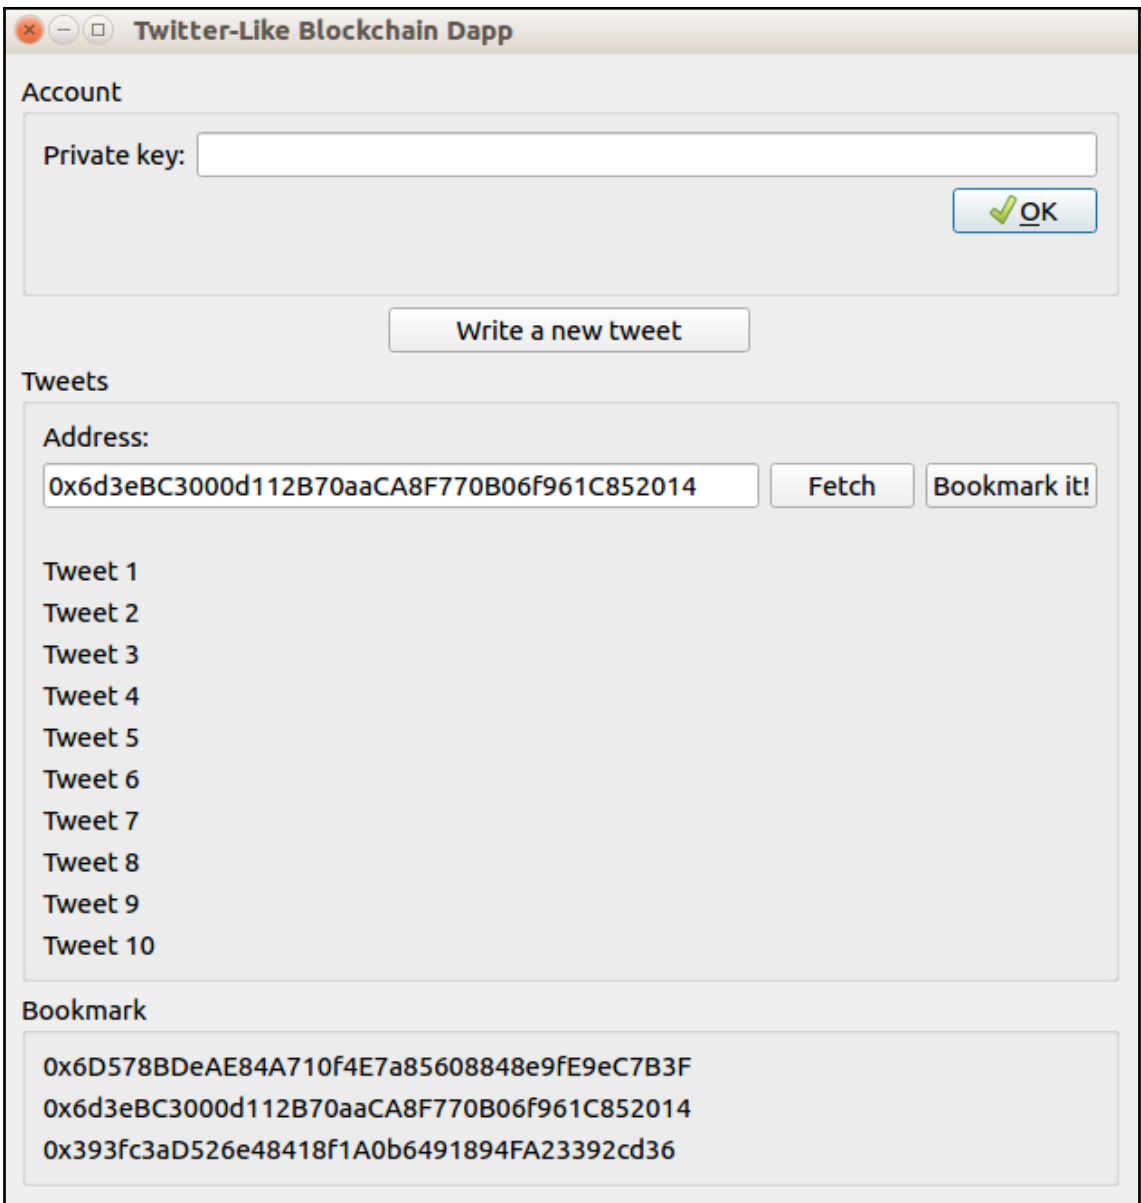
Twitter-Like Blockchain Dapp

Account

Private key:

OK

Write a new tweet

Tweets

Address:

0x6d3eBC3000d112B70aaCA8F770B06f961C852014

Fetch

Bookmark it!

Tweet 1
Tweet 2
Tweet 3
Tweet 4
Tweet 5
Tweet 6
Tweet 7
Tweet 8
Tweet 9
Tweet 10

Bookmark

0x6D578BDeAE84A710f4E7a85608848e9fE9eC7B3F
0x6d3eBC3000d112B70aaCA8F770B06f961C852014
0x393fc3aD526e48418f1A0b6491894FA23392cd36